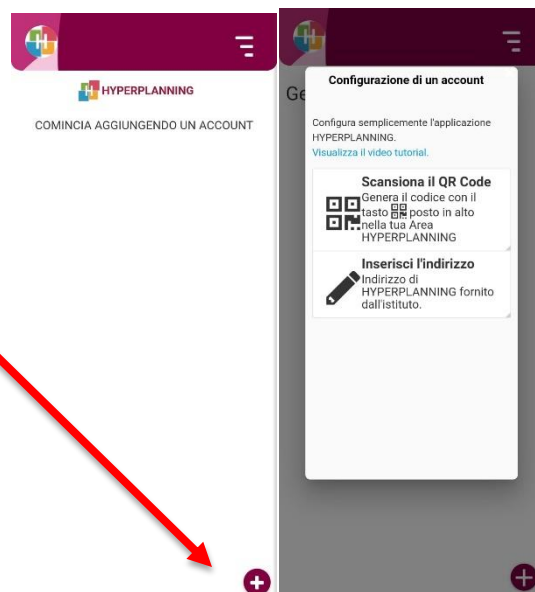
HYPERPLANNING

COMINCIA AGGIUNGENDO UN ACCOUNT

Ge

Configurazione di un account

Configura semplicemente l'applicazione HYPERPLANNING.

Visualizza il video tutorial.

Scansiona il QR Code

Genera il codice con il tasto posto in alto nella tua Area HYPERPLANNING

Inserisci l'indirizzo

Indirizzo di HYPERPLANNING fornito dall'istituto.